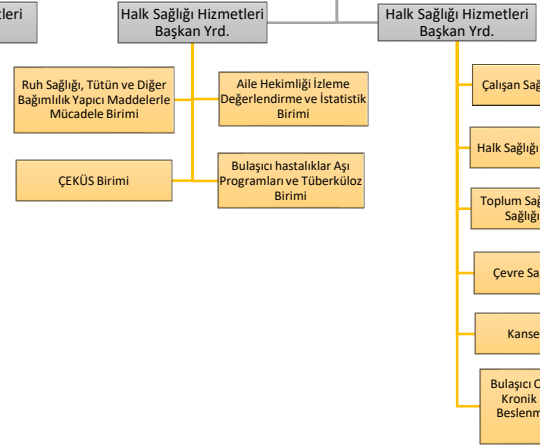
tleri

Halk Sağlığı Hizmetleri Başkan Yrd.

Ruh Sağlığı, Tütün ve Diğer Bağımlılık Yapıcı Maddelerle Mücadele Birimi

Aile Hekimliği İzleme Değerlendirme ve İstatistik Birimi

ÇEKÜS Birimi

Bulaşıcı hastalıklar Aşı Programları ve Tüberküloz Birimi

Halk Sağlığı Hizmetleri Başkan Yrd.

Çalışan Sağ

Halk Sağlığı

Toplum Sağ Sağlığı

Çevre Sa

Kanse

Bulaşıcı O Kronik Beslenm